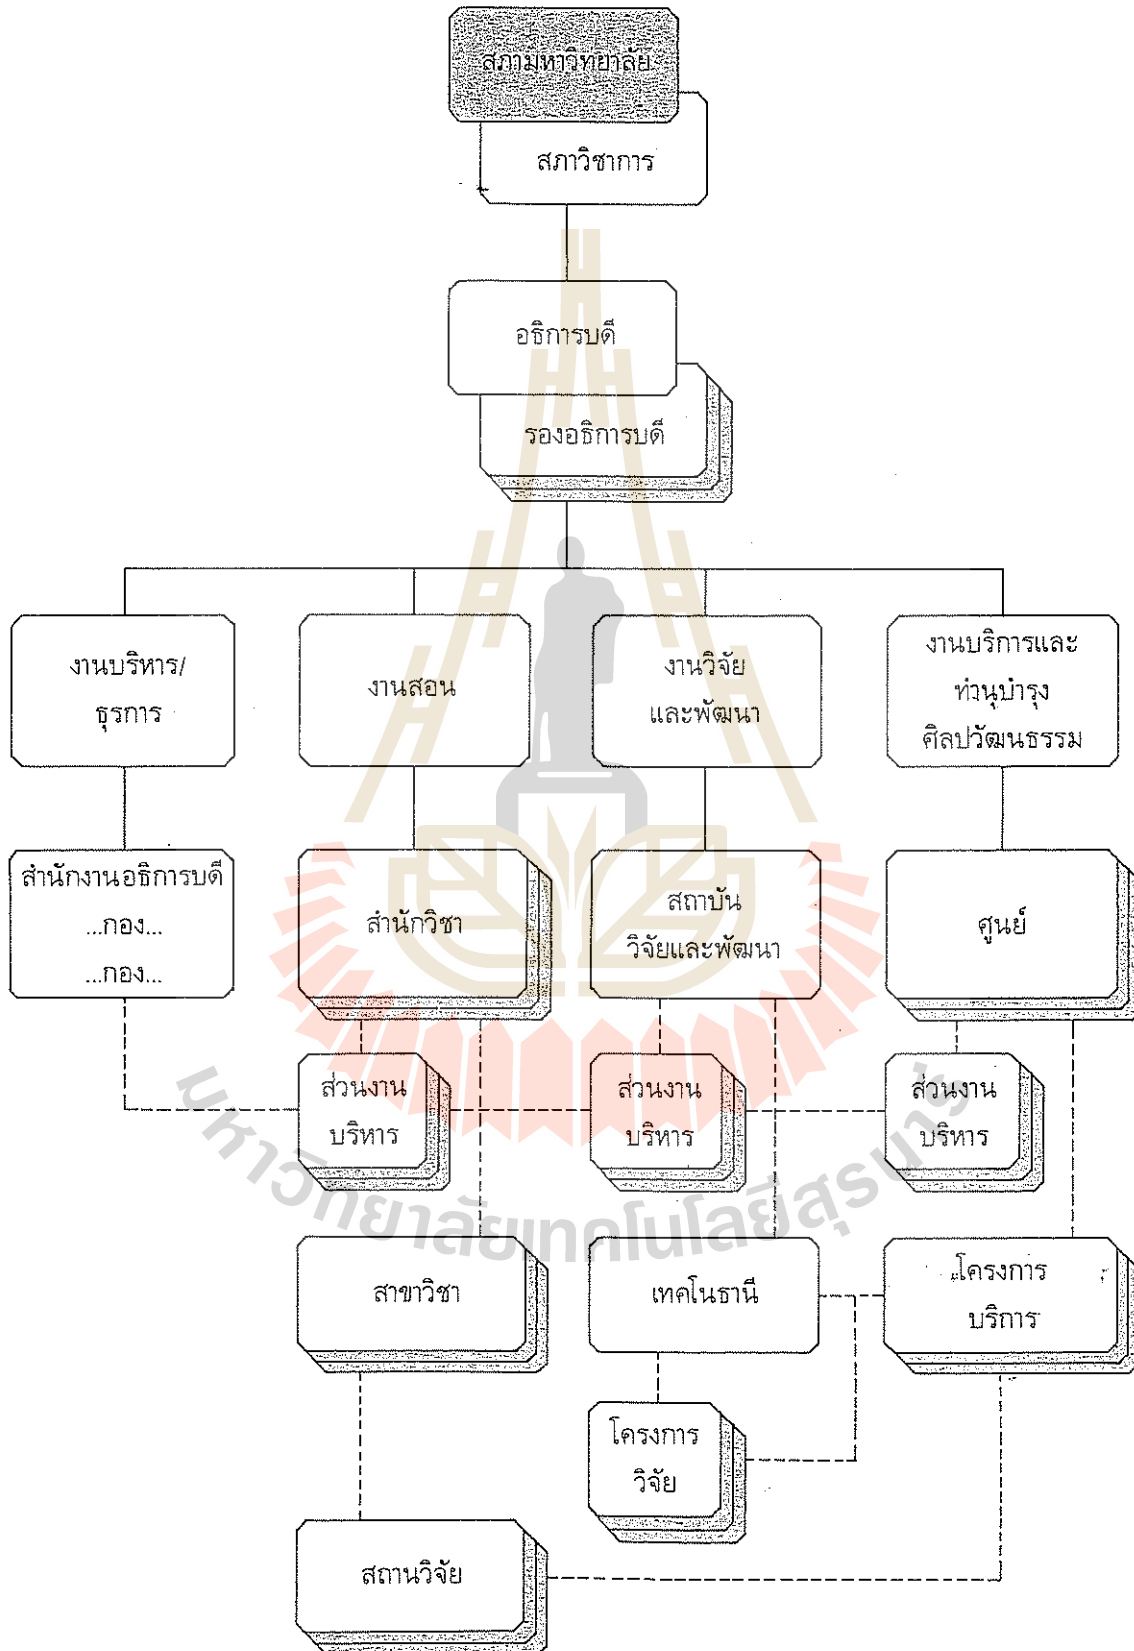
สภามหาวิทยาลัย

สภาวิชาการ

อธิการบดี

รองอธิการบดี

งานบริหาร/ธุรการ

งานสอน

งานวิจัยและพัฒนา

งานบริการและทำนุบำรุงศิลปวัฒนธรรม

สำนักงานอธิการบดี
...กอง...
...กอง...

สำนักวิชา

สถาบันวิจัยและพัฒนา

ศูนย์

ส่วนงานบริหาร

ส่วนงานบริหาร

ส่วนงานบริหาร

สาขาวิชา

เทคโนธานี

โครงการบริการ

โครงการวิจัย

สถานวิจัย

มหาวิทยาลัยเทคโนโลยีสุรนารี